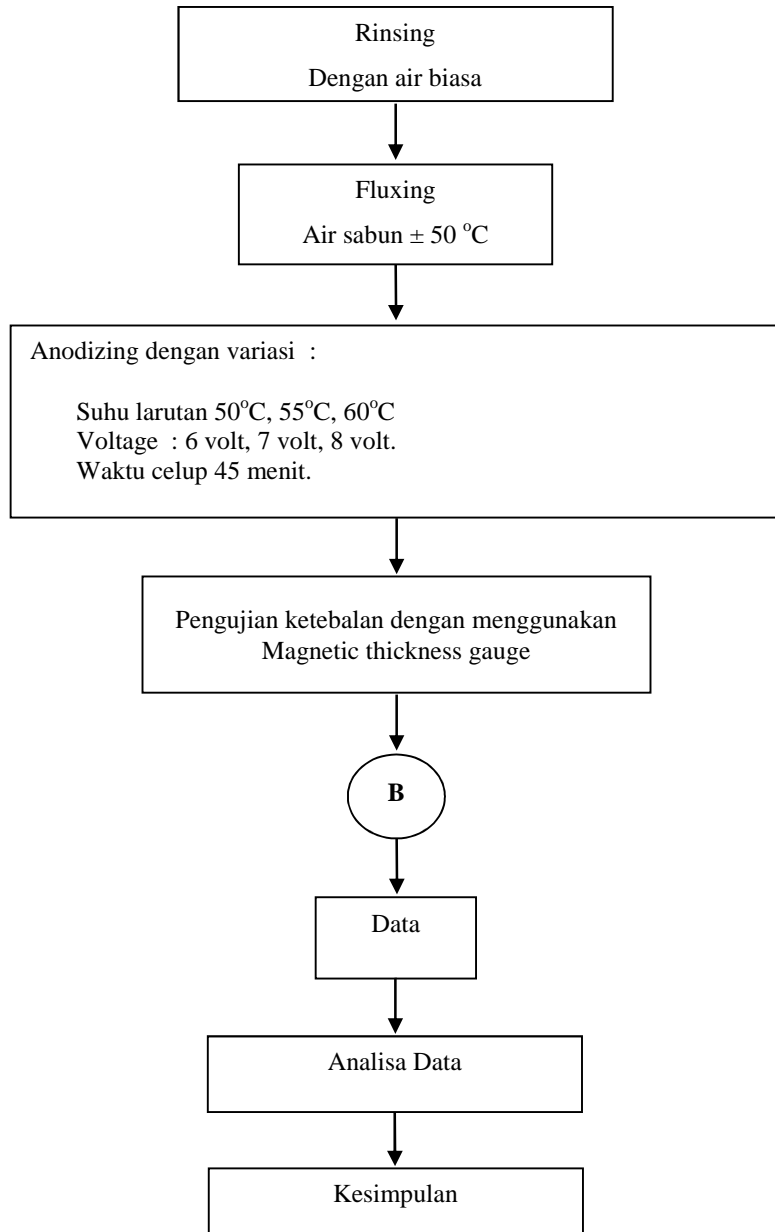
Rinsing

Dengan air biasa

Fluxing

Air sabun ± 50 $^{o}$C

Anodizing dengan variasi :

Suhu larutan 50$^{o}$C, 55$^{o}$C, 60$^{o}$C
Voltage : 6 volt, 7 volt, 8 volt.
Waktu celup 45 menit.

Pengujian ketebalan dengan menggunakan Magnetic thickness gauge

B

Data

Analisa Data

Kesimpulan